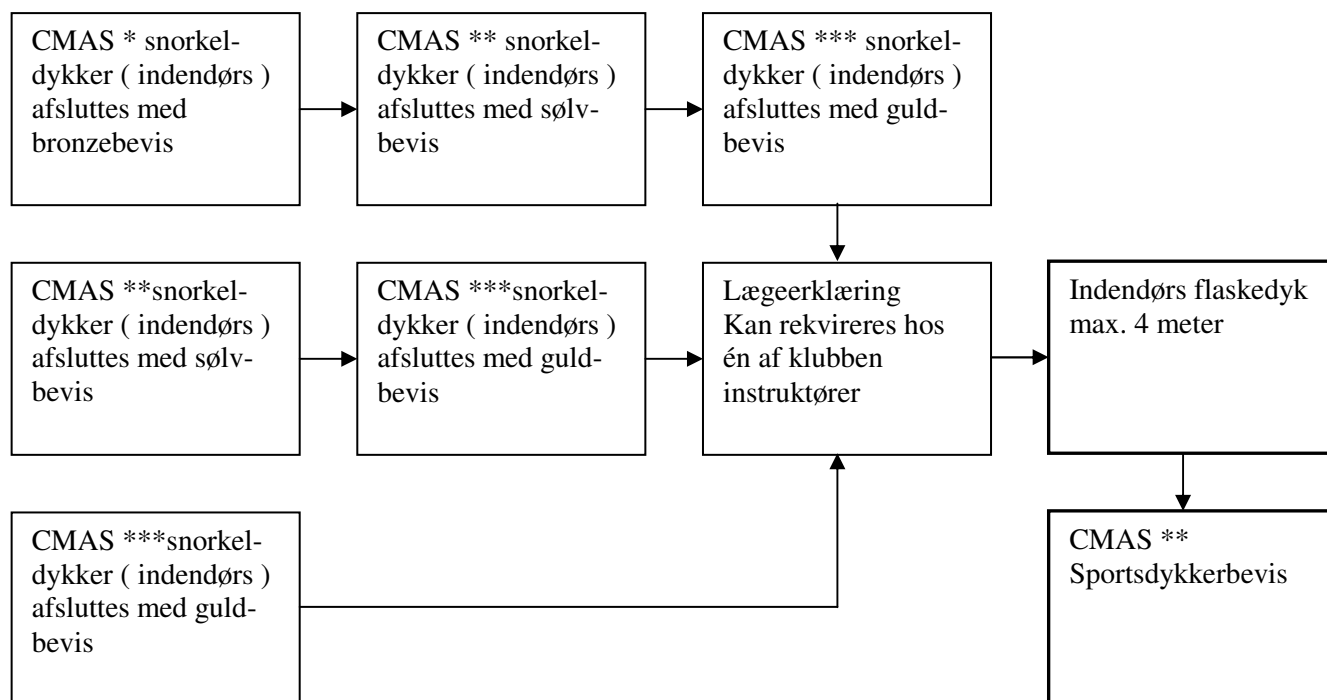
CMAS * snorkeldykker ( indendørs ) afsluttes med bronzebevis

CMAS ** snorkeldykker ( indendørs ) afsluttes med sølvbevis

CMAS *** snorkeldykker ( indendørs ) afsluttes med guldbevis

CMAS **snorkeldykker ( indendørs ) afsluttes med sølvbevis

CMAS ***snorkeldykker ( indendørs ) afsluttes med guldbevis

Lægeerklæring
Kan rekvireres hos én af klubben instruktører

Indendørs flaskedyk max. 4 meter

CMAS ***snorkeldykker ( indendørs ) afsluttes med guldbevis

CMAS **
Sportsdykkerbevis